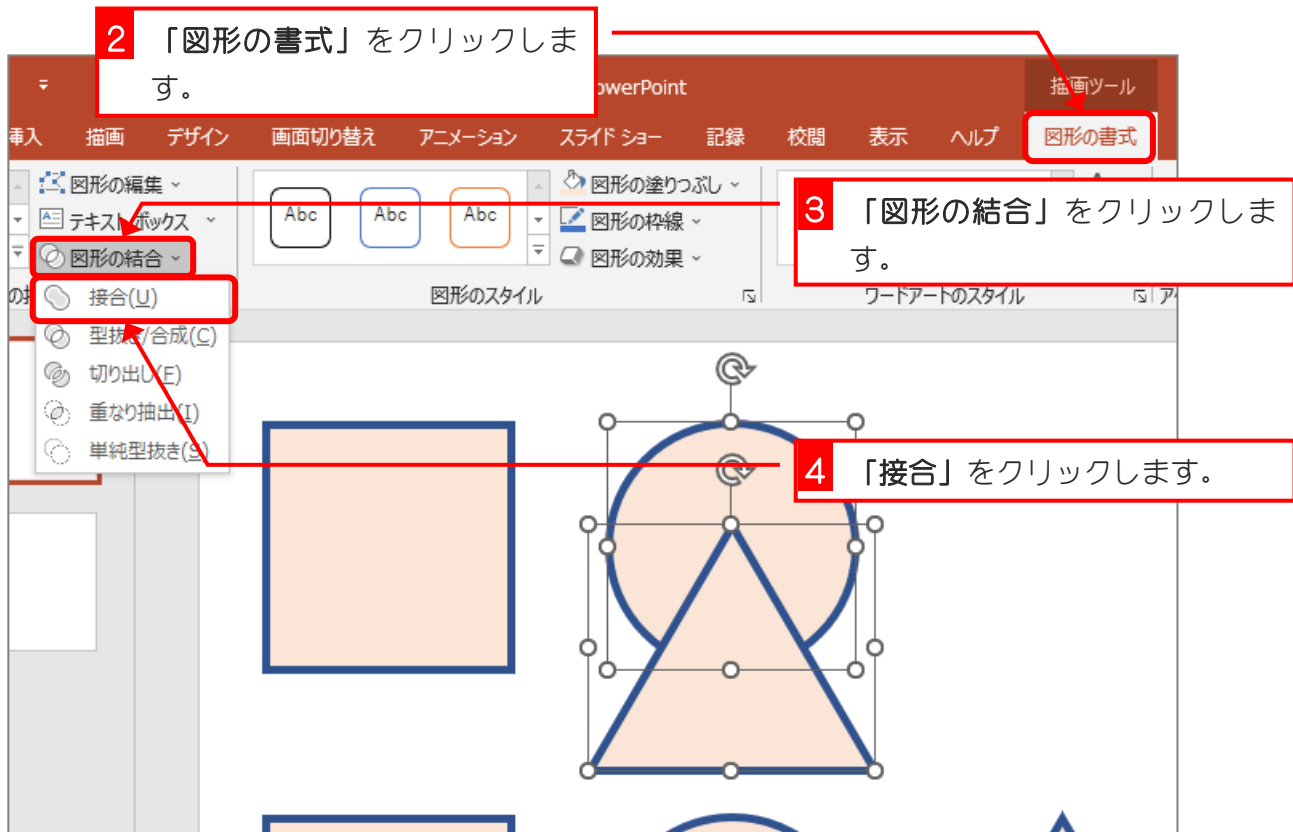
2 「図形の書式」をクリックします。

owerPoint

描画ツール

挿入 描画 デザイン 画面切り替え アニメーション スライド ショー 記録 校閲 表示 ヘルプ 図形の書式

図形の編集
テキスト ボックス
図形の結合

Abc Abc Abc

図形の塗りつぶし
図形の枠線
図形の効果

3 「図形の結合」をクリックします。

図形のスタイル
ワードアートのスタイル

接合(U)
型抜き/合成(C)
切り出し(F)
重なり抽出(I)
単純型抜き(S)

4 「接合」をクリックします。